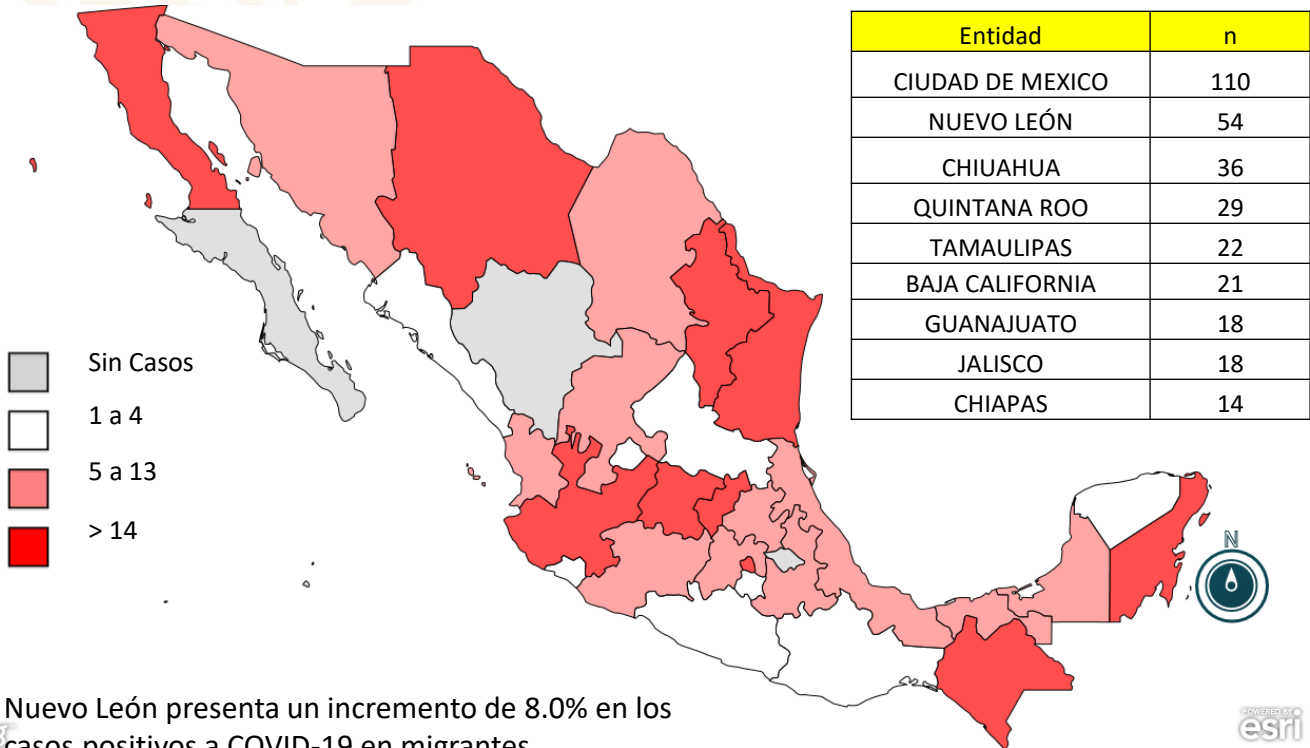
| Entidad | n |
|---|---|
| CIUDAD DE MEXICO | 110 |
| NUEVO LEÓN | 54 |
| CHIUAHUA | 36 |
| QUINTANA ROO | 29 |
| TAMAULIPAS | 22 |
| BAJA CALIFORNIA | 21 |
| GUANAJUATO | 18 |
| JALISCO | 18 |
| CHIAPAS | 14 |

Sin Casos
1 a 4
5 a 13
> 14

N

Nuevo León presenta un incremento de 8.0% en los casos positivos a COVID-19 en migrantes

POWERED BY esri